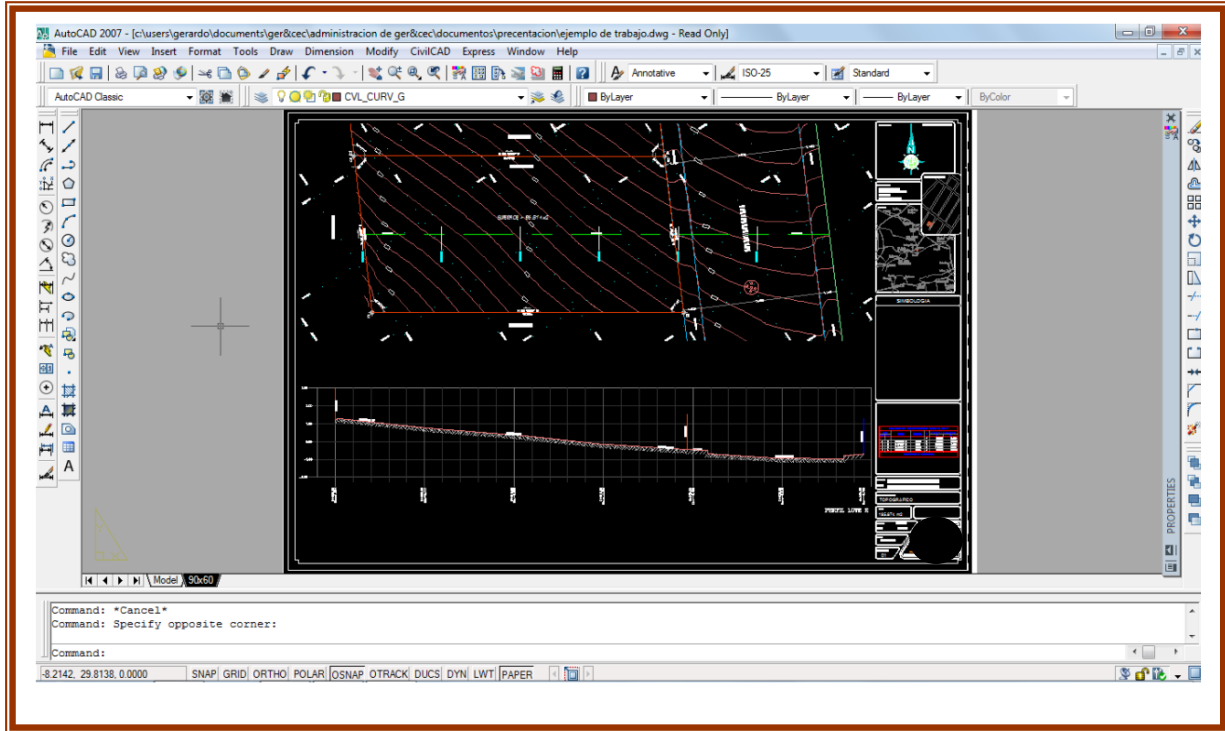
AutoCAD 2007 - [c:\users\gerardo\documents\ger&cec\administracion de ger&cec\documentos\precentacion\ejemplo de trabajo.dwg - Read Only]

File Edit View Insert Format Tools Draw Dimension Modify CivilCAD Express Window Help

Annotative
ISO-25
Standard

AutoCAD Classic
CVL_CURV_G
ByLayer
ByLayer
ByLayer
ByColor

SIMBOLOGIA

PERFIL LOTE 8

PROPERTIES

Model 90x60

Command: *Cancel*
Command: Specify opposite corner:

Command:

-8.2142, 29.8138, 0.0000 SNAP GRID ORTHO POLAR OSNAP OTRACK DUCS DYN LWT PAPER